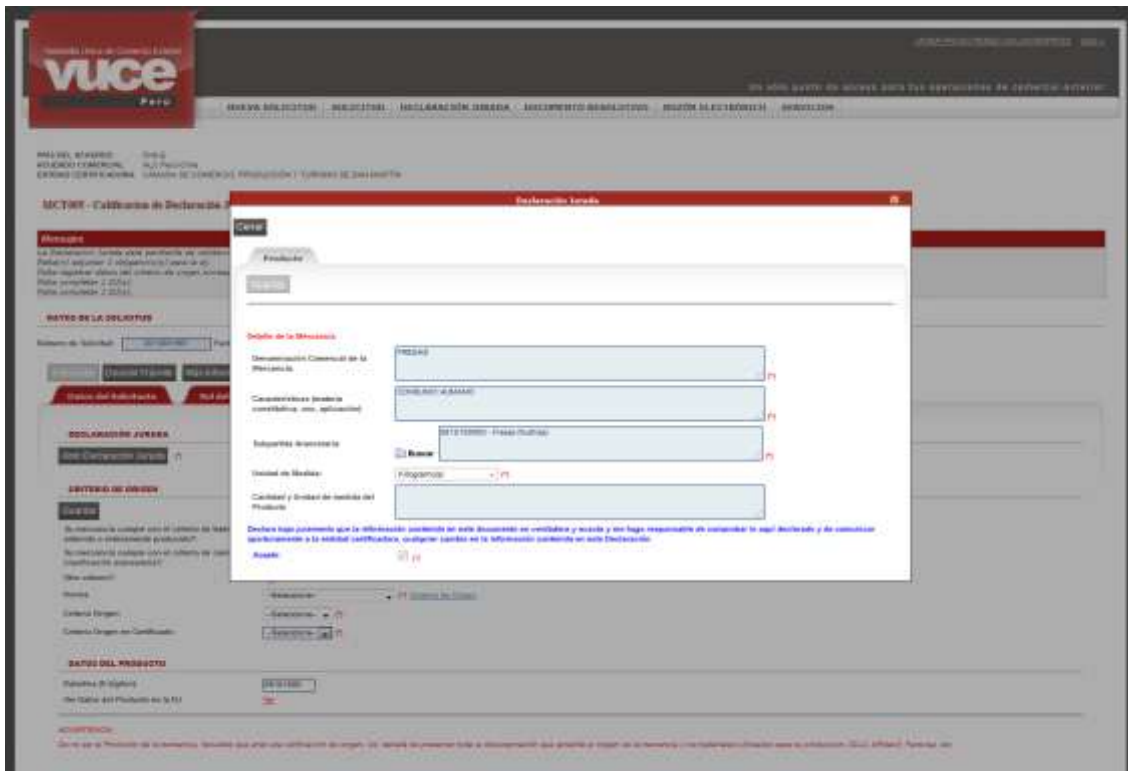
Ventanilla Única de Comercio Exterior
vuce
Perú

Un sólo punto de acceso para tus operaciones de comercio exterior

NUEVA SOLICITUD | SOLICITUD | DECLARACIÓN JURADA | DOCUMENTO RESOLUTIVO | BUZÓN ELECTRÓNICO | SERVICIOS

PAÍS DEL ACUERDO: CHILE
ACUERDO COMERCIAL: ALC PERÚ/CHILE
ENTIDAD CERTIFICADORA: CÁMARA DE COMERCIO, PRODUCCIÓN Y TURISMO DE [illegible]

MCT005 - Calificación de Declaración J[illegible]

Mensajes
La Declaración Jurada está pendiente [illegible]
Falta(n) adjuntar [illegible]
Falta registrar datos del criterio de origen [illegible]
Falta completar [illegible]
Falta completar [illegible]

DATOS DE LA SOLICITUD
Número de Solicitud: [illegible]

Datos del Solicitante

DECLARACIÓN JURADA
Ver Declaración Jurada (*)

CRITERIO DE ORIGEN
Guardar
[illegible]
Otro adjunto?
Norma: -Seleccione- (*) Criterio de Origen
Criterio Origen: -Seleccione- (*)
Criterio Origen en Certificado: -Seleccione- (*)

DATOS DEL PRODUCTO
Subpartida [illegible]
Ver Datos del Producto en la DJ: Ver

ADVERTENCIA
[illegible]

Declaración Jurada
Cerrar
Producto
Guardar

Detalle de la Mercancía
Denominación Comercial de la Mercancía: FRESAS (*)
Características (materia constitutiva, uso, aplicación): CONSUMO HUMANO (*)
Subpartida Arancelaria: 0810100000 - Fresas (frutillas) Buscar (*)
Unidad de Medida: Kilogramos (*)
Cantidad y Unidad de medida del Producto

Declaro bajo juramento que la información contenida en este documento es verdadera y exacta y me hago responsable de comprobar lo aquí declarado y de comunicar oportunamente a la entidad certificadora, cualquier cambio en la información contenida en esta Declaración.
Acepto (*)